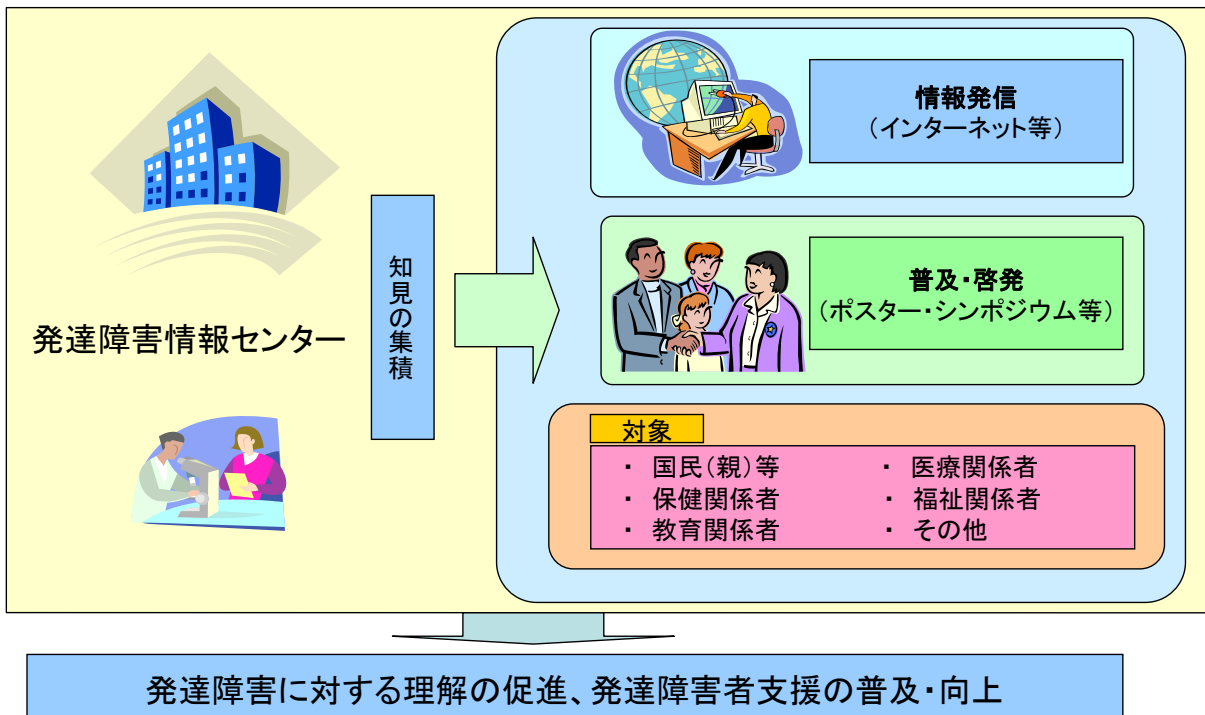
発達障害情報センター

知見の集積

情報発信
（インターネット等）

普及・啓発
（ポスター・シンポジウム等）

対象

・ 国民（親）等
・ 保健関係者
・ 教育関係者

・ 医療関係者
・ 福祉関係者
・ その他

発達障害に対する理解の促進、発達障害者支援の普及・向上